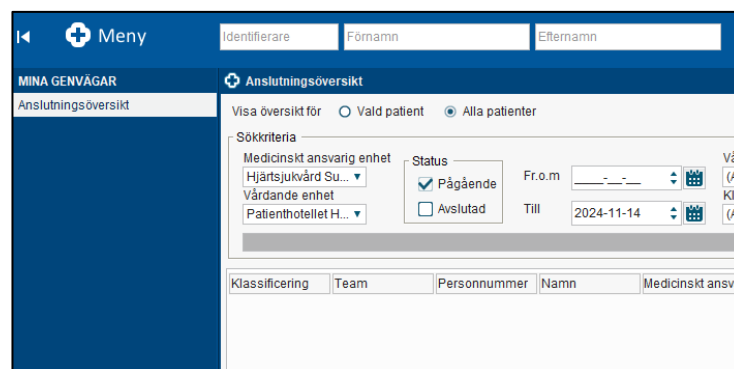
Meny

Identifierare

Förnamn

Efternamn

MINA GENVÄGAR

Anslutningsöversikt

Anslutningsöversikt

Visa översikt för ○ Vald patient ◉ Alla patienter

Sökkriteria

Medicinskt ansvarig enhet

Hjärtsjukvård Su... ▾

Vårdande enhet

Patienthotellet H... ▾

Status

☑ Pågående

☐ Avslutad

Fr.o.m ____-__-__

Till 2024-11-14

Vå

(A

Kl

(A

| Klassificering | Team | Personnummer | Namn | Medicinskt ansv |
|---|---|---|---|---|